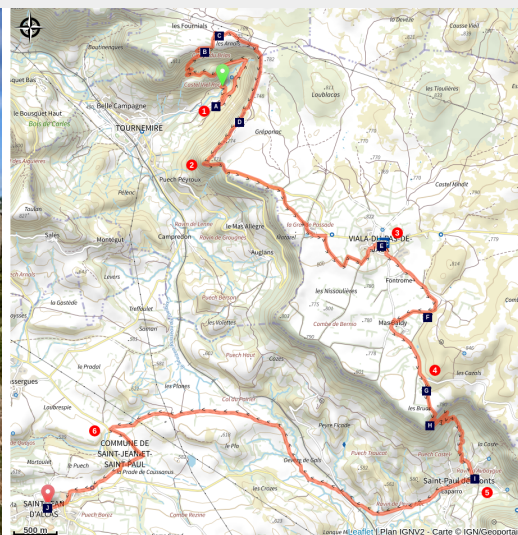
les Fournials
C
les Arnals
B
A
1
D
2
Boutineaques
quet Bas
Belle Campagne
le Bousquet Haut
TOURNEMIRE
Puech Peyroux
Grèzenac
Loubracas
les Tisselières
Coasse Vieil
Castel Nadit
3
VIALA-DU-PAS-DE-
E
Fontrome
Massaduly
F
4
les Canals
G
H
les Brusc
Saint-Paul-des-Fonts
5
Caparro
Campredon
le Mas Allègre
Auglans
Montegut
Sales
Levers
la Gasteide
Treffaulet
Saumon
le Pradol
les Planes
Puech Haut
Peyre Ficade
Puech Tessou
6
COMMUNE DE SAINT-JEAN-ET-SAINT-PAUL
la Prade de Caussanus
Martoulet
le Puech
Louberaple
SAINT-JEAN-D'ALCAS
J
les Crozes
Puech Borau
500 m
Leaflet | Plan IGNV2 - Carte © IGN/Geoportail